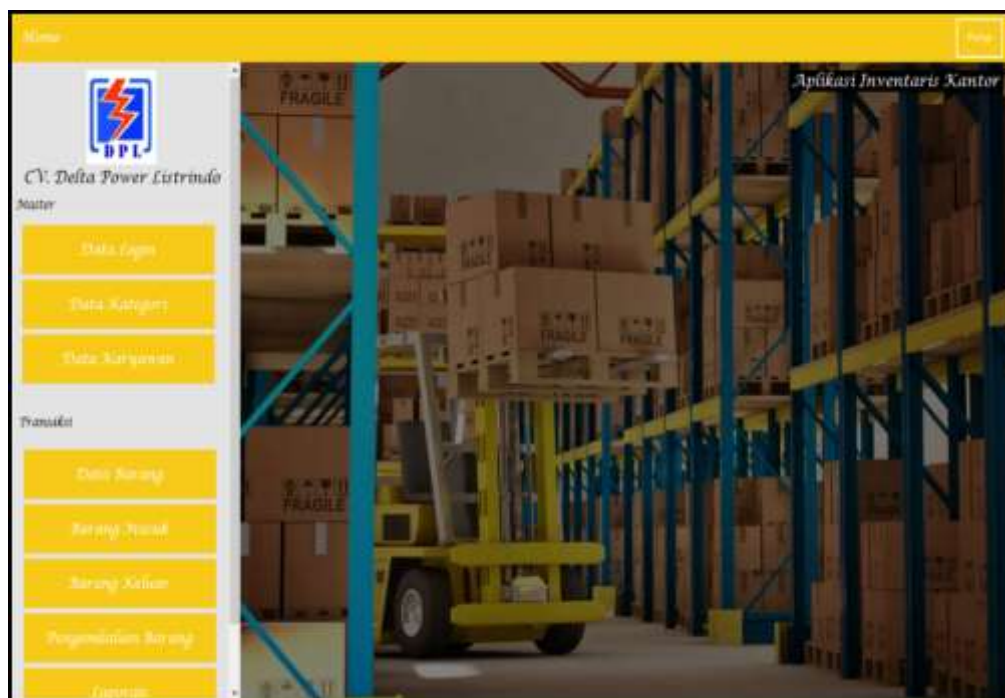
Menu

Help

DPL

CV. Delta Power Listrindo

Master

Data Login

Data Kategori

Data Karyawan

Transaksi

Data Barang

Barang Masuk

Barang Keluar

Pengembalian Barang

Laporan

Aplikasi Inventaris Kantor

FRAGILE

FRAGILE

FRAGILE

FRAGILE